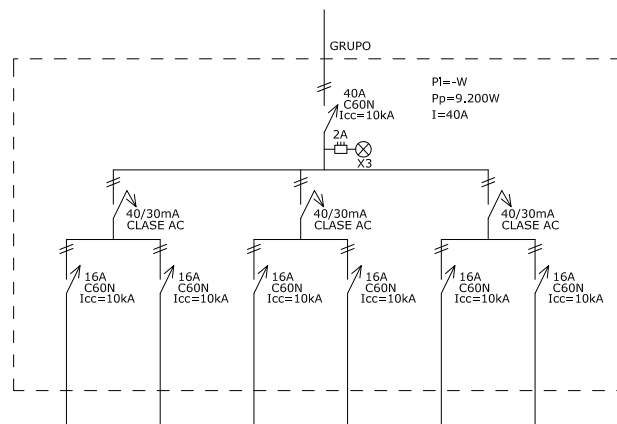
GRUPO

40A
C60N
Icc=10kA

PI=-W
Pp=9.200W
I=40A

2A
X3

40/30mA
CLASE AC

40/30mA
CLASE AC

40/30mA
CLASE AC

16A
C60N
Icc=10kA

16A
C60N
Icc=10kA

16A
C60N
Icc=10kA

16A
C60N
Icc=10kA

16A
C60N
Icc=10kA

16A
C60N
Icc=10kA